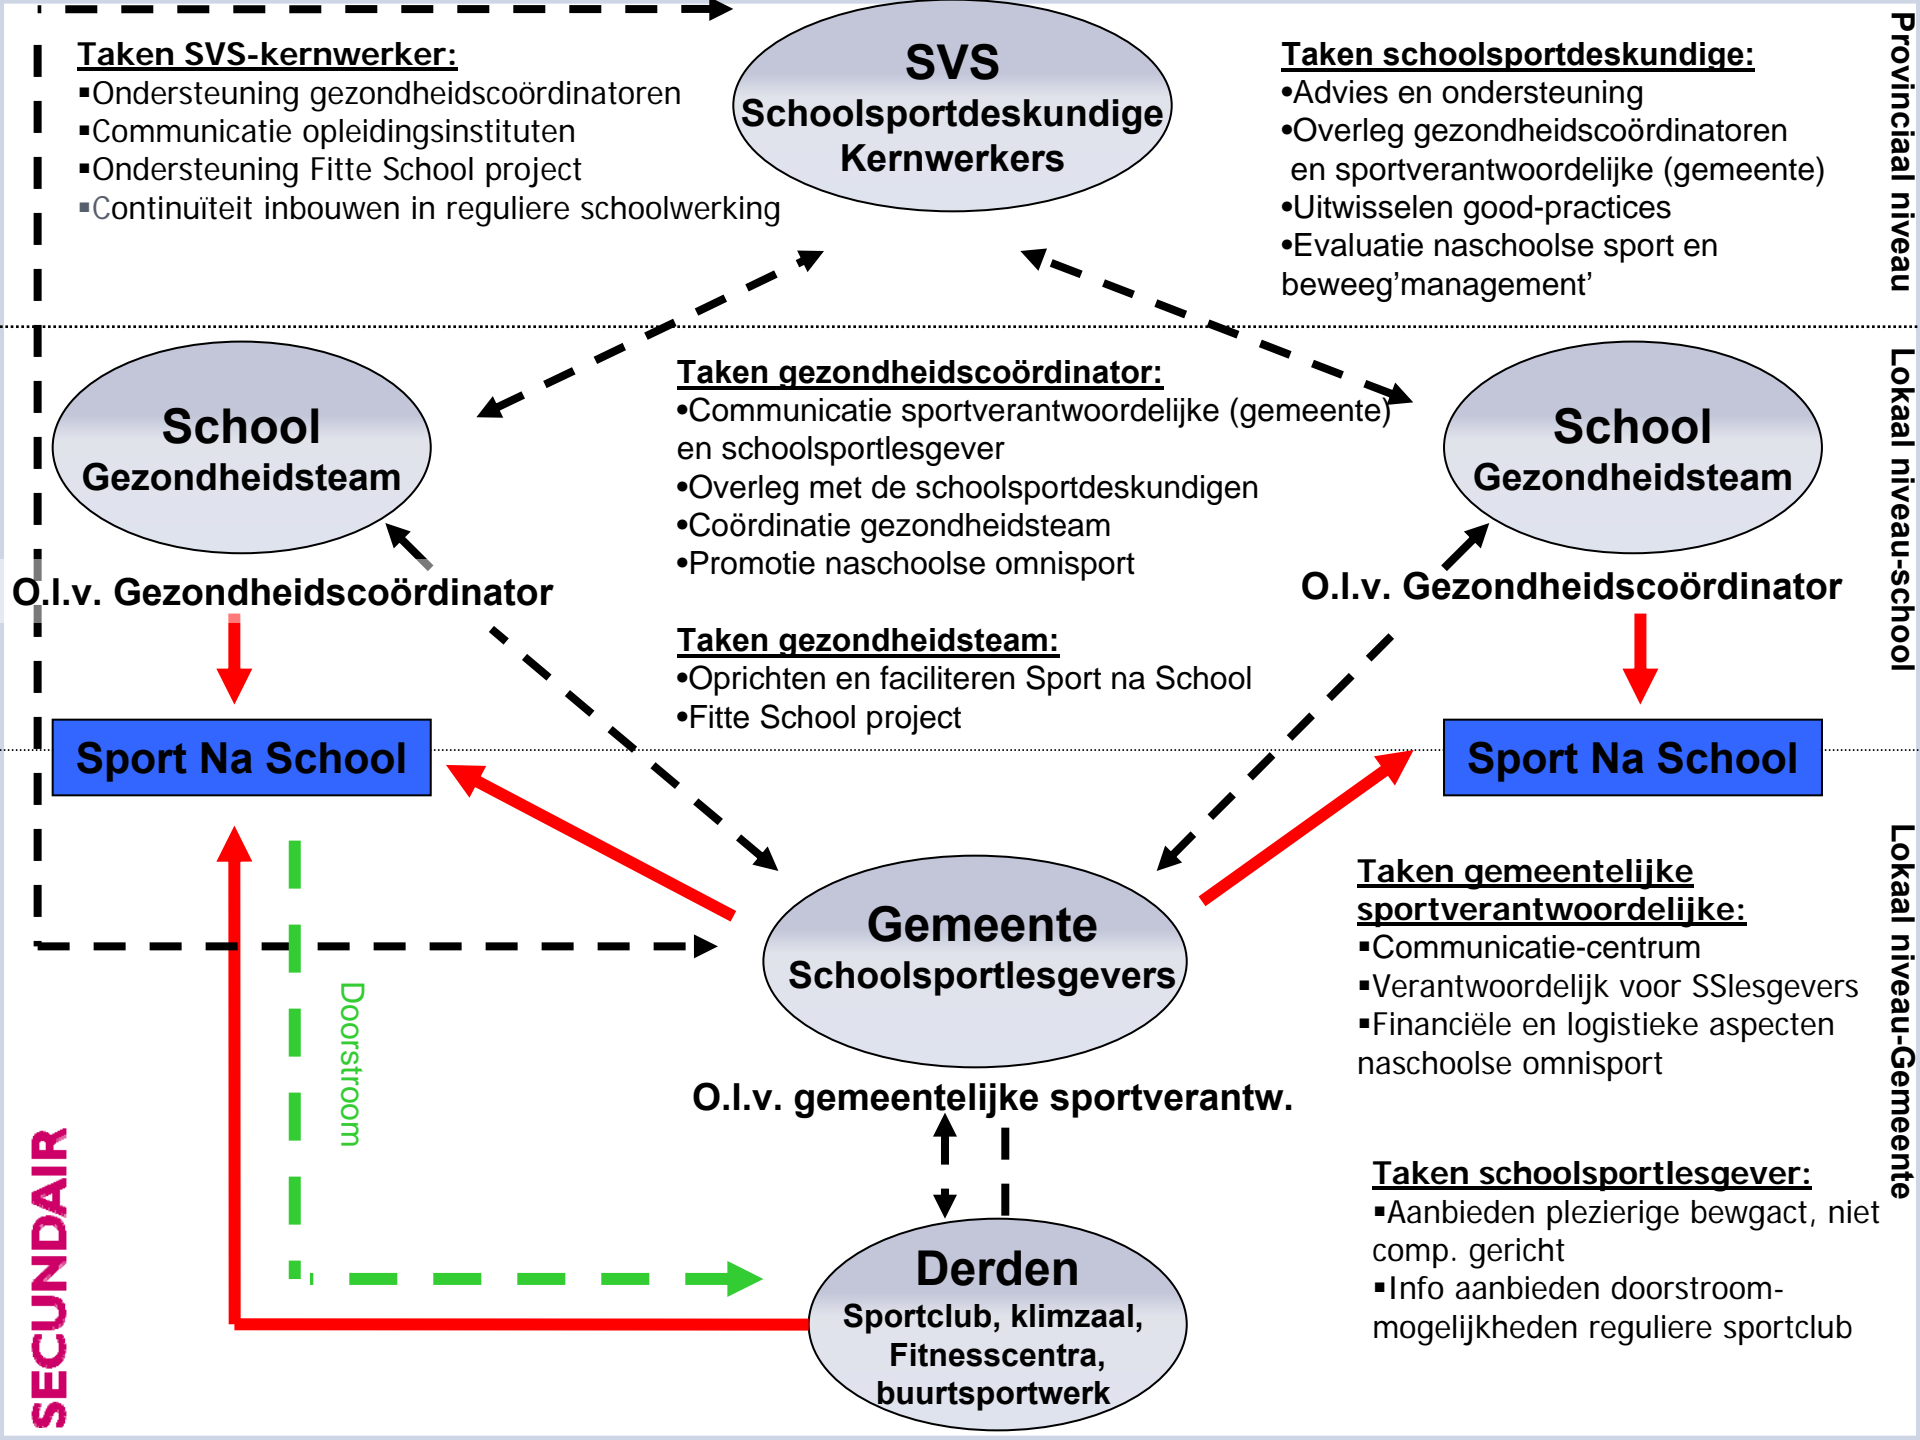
Taken SVS-kernwerker:
▪Ondersteuning gezondheidscoördinatoren
▪Communicatie opleidingsinstituten
▪Ondersteuning Fitte School project
▪Continuïteit inbouwen in reguliere schoolwerking

SVS
Schoolsportdeskundige
Kernwerkers

Taken schoolsportdeskundige:
•Advies en ondersteuning
•Overleg gezondheidscoördinatoren en sportverantwoordelijke (gemeente)
•Uitwisselen good-practices
•Evaluatie naschoolse sport en beweeg'management'

Provinciaal niveau

School
Gezondheidsteam

Taken gezondheidscoördinator:
•Communicatie sportverantwoordelijke (gemeente) en schoolsportlesgever
•Overleg met de schoolsportdeskundigen
•Coördinatie gezondheidsteam
•Promotie naschoolse omnisport

School
Gezondheidsteam

Lokaal niveau-school

O.l.v. Gezondheidscoördinator

O.l.v. Gezondheidscoördinator

Taken gezondheidsteam:
•Oprichten en faciliteren Sport na School
•Fitte School project

Sport Na School

Sport Na School

Taken gemeentelijke sportverantwoordelijke:
▪Communicatie-centrum
▪Verantwoordelijk voor SSlesgevers
▪Financiële en logistieke aspecten naschoolse omnisport

Gemeente
Schoolsportlesgevers

Doorstroom

O.l.v. gemeentelijke sportverantw.

Lokaal niveau-Gemeente

Taken schoolsportlesgever:
▪Aanbieden plezierige bewgact, niet comp. gericht
▪Info aanbieden doorstroom-mogelijkheden reguliere sportclub

SECUNDAIR

Derden
Sportclub, klimzaal, Fitnesscentra, buurtsportwerk